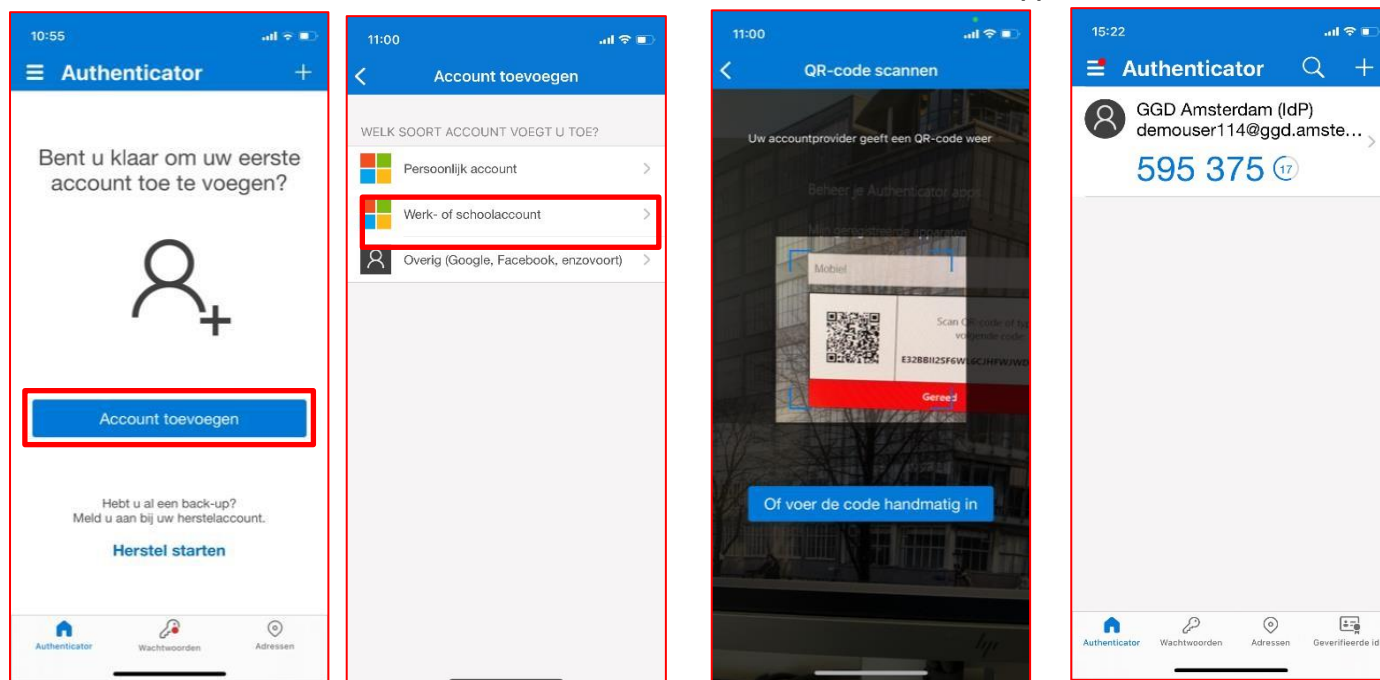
10:55

Authenticator

Bent u klaar om uw eerste account toe te voegen?

Account toevoegen

Hebt u al een back-up?
Meld u aan bij uw herstelaccount.

Herstel starten

Authenticator
Wachtwoorden
Adressen

11:00

Account toevoegen

WELK SOORT ACCOUNT VOEGT U TOE?

Persoonlijk account

Werk- of schoolaccount

Overig (Google, Facebook, enzovoort)

11:00

QR-code scannen

Uw accountprovider geeft een QR-code weer

Beheer je Authenticator apps

Mobiel

Scan QR-code of typ volgende code

E32BBII2SF6W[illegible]

Gereed

Of voer de code handmatig in

15:22

Authenticator

GGD Amsterdam (IdP)
demouser114@ggd.amste...

595 375 17

Authenticator
Wachtwoorden
Adressen
Geverifieerde id